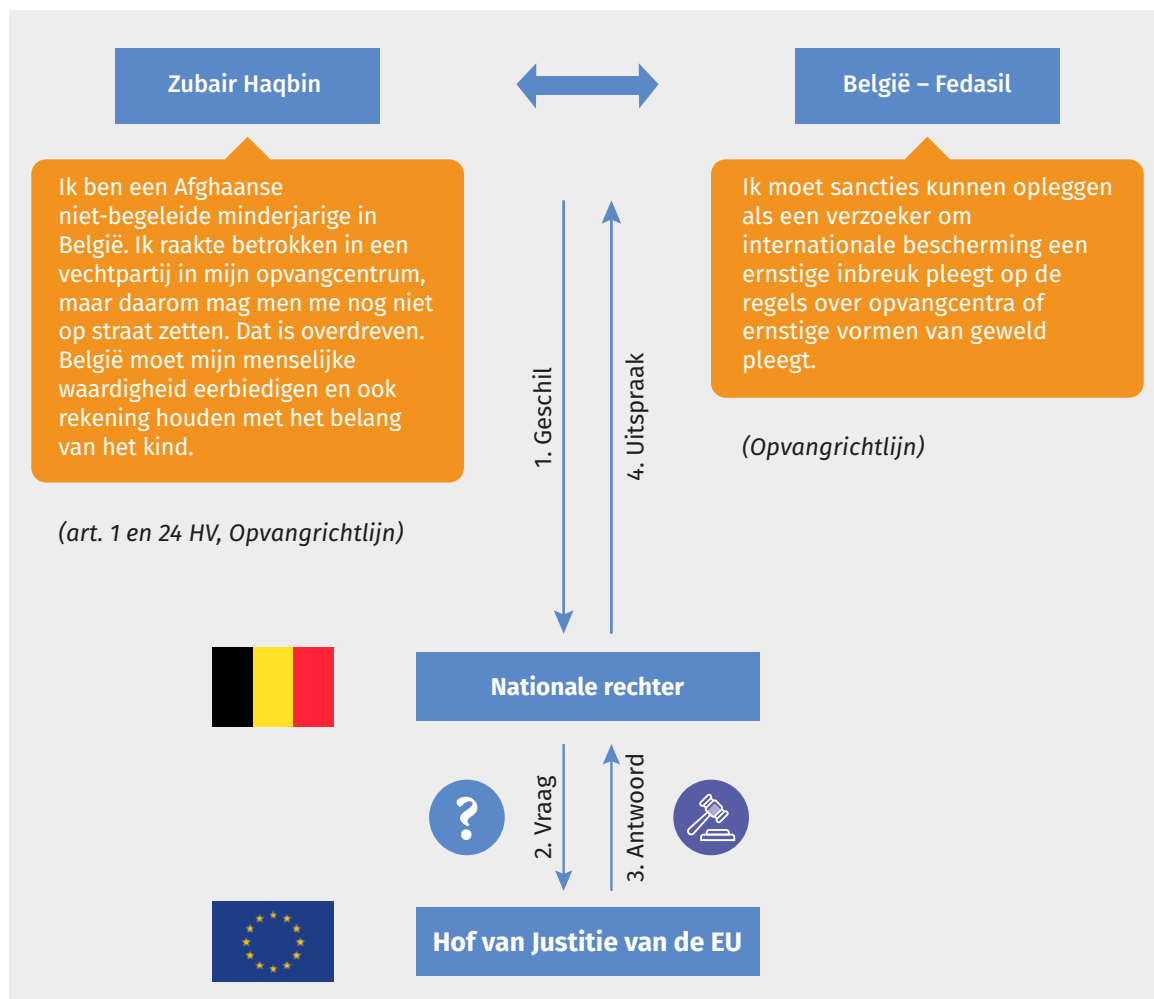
Zubair Haqbin

België – Fedasil

Ik ben een Afghaanse niet-begeleide minderjarige in België. Ik raakte betrokken in een vechtpartij in mijn opvangcentrum, maar daarom mag men me nog niet op straat zetten. Dat is overdreven. België moet mijn menselijke waardigheid eerbiedigen en ook rekening houden met het belang van het kind.

(art. 1 en 24 HV, Opvangrichtlijn)

1. Geschil

4. Uitspraak

Ik moet sancties kunnen opleggen als een verzoeker om internationale bescherming een ernstige inbreuk pleegt op de regels over opvangcentra of ernstige vormen van geweld pleegt.

(Opvangrichtlijn)

Nationale rechter

?

2. Vraag

3. Antwoord

Hof van Justitie van de EU